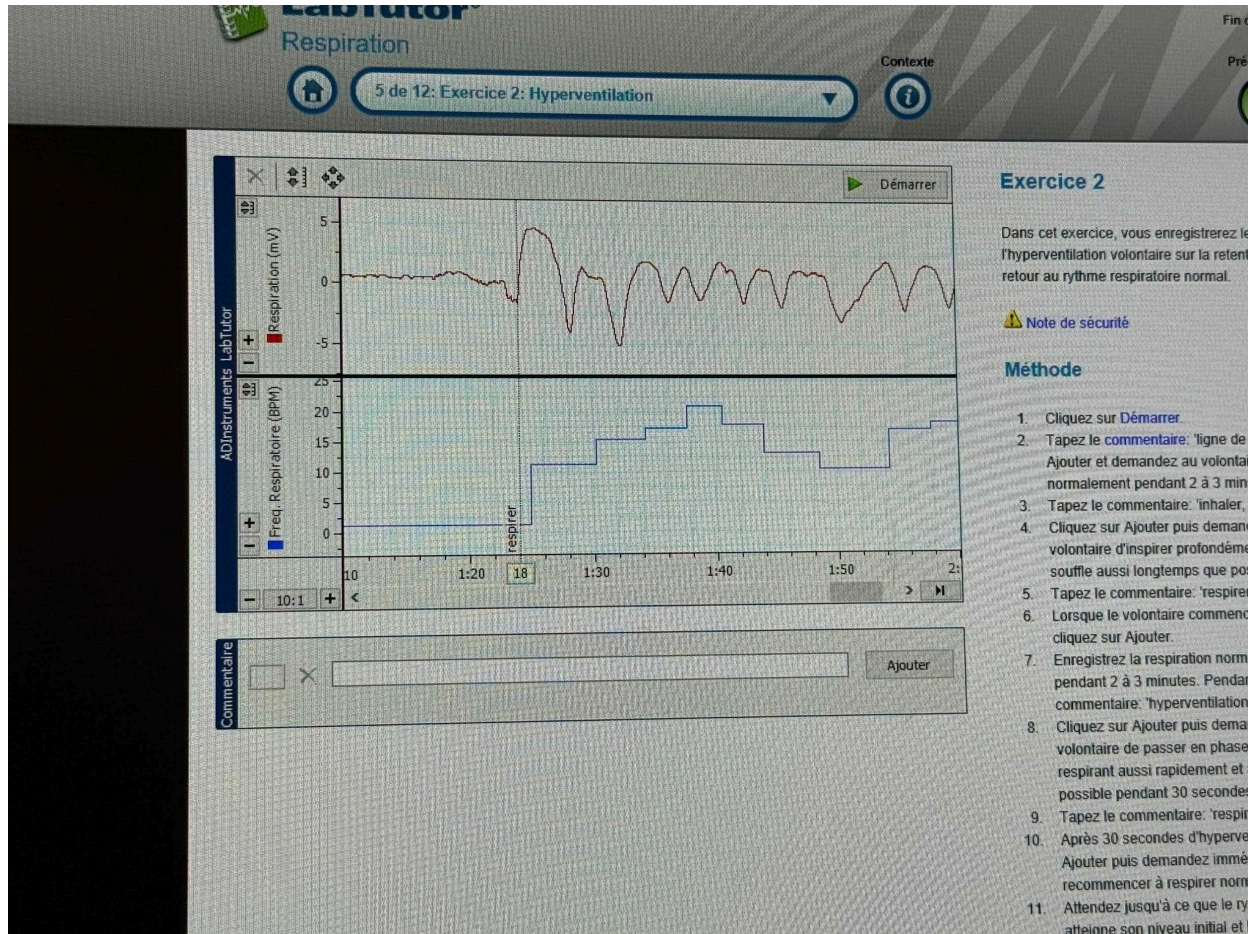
LabTutor
Respiration

Fin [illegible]
Pré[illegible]

5 de 12: Exercice 2: Hyperventilation
Contexte

Démarrer

ADInstruments LabTutor
Respiration (mV)
5
0
-5
Freq. Respiratoire (BPM)
25
20
15
10
5
0
respirer
10 1:20 18 1:30 1:40 1:50 2:
10:1

Commentaire
Ajouter

Exercice 2

Dans cet exercice, vous enregistrerez le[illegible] l'hyperventilation volontaire sur la retent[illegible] retour au rythme respiratoire normal.

Note de sécurité

Méthode

1. Cliquez sur Démarrer.
2. Tapez le commentaire: 'ligne de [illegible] Ajouter et demandez au volontai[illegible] normalement pendant 2 à 3 min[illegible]
3. Tapez le commentaire: 'inhaler, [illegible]
4. Cliquez sur Ajouter puis demand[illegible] volontaire d'inspirer profondéme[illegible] souffle aussi longtemps que pos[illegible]
5. Tapez le commentaire: 'respirer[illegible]
6. Lorsque le volontaire commenc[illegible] cliquez sur Ajouter.
7. Enregistrez la respiration norm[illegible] pendant 2 à 3 minutes. Pendan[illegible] commentaire: 'hyperventilation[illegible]
8. Cliquez sur Ajouter puis dema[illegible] volontaire de passer en phase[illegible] respirant aussi rapidement et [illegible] possible pendant 30 secondes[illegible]
9. Tapez le commentaire: 'respir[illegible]
10. Après 30 secondes d'hyperve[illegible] Ajouter puis demandez immé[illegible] recommencer à respirer norm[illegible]
11. Attendez jusqu'à ce que le ry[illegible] atteigne son niveau initial et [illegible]